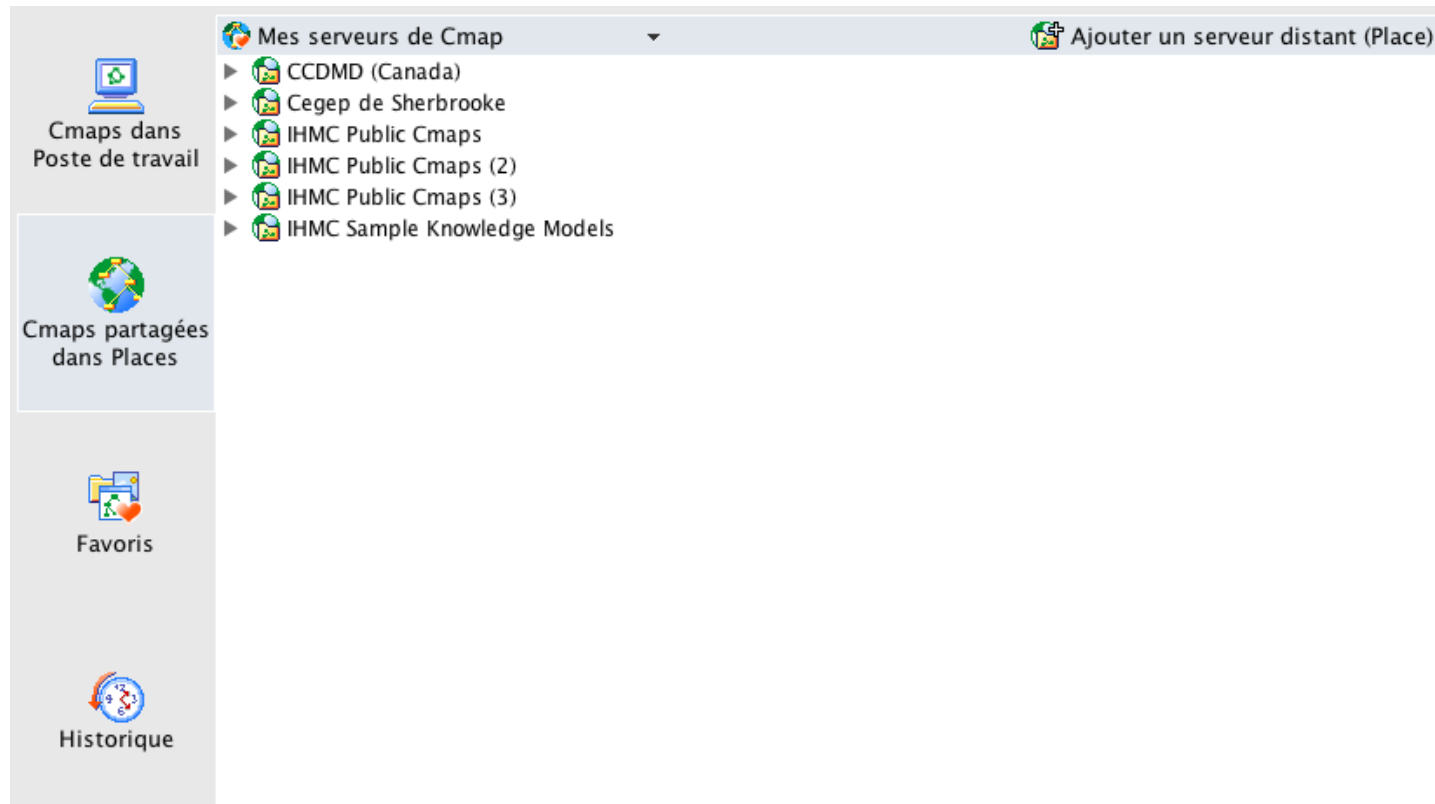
Cmaps dans Poste de travail

Cmaps partagées dans Places

Favoris

Historique

Mes serveurs de Cmap

Ajouter un serveur distant (Place)

CCDMD (Canada)
Cegep de Sherbrooke
IHMC Public Cmaps
IHMC Public Cmaps (2)
IHMC Public Cmaps (3)
IHMC Sample Knowledge Models